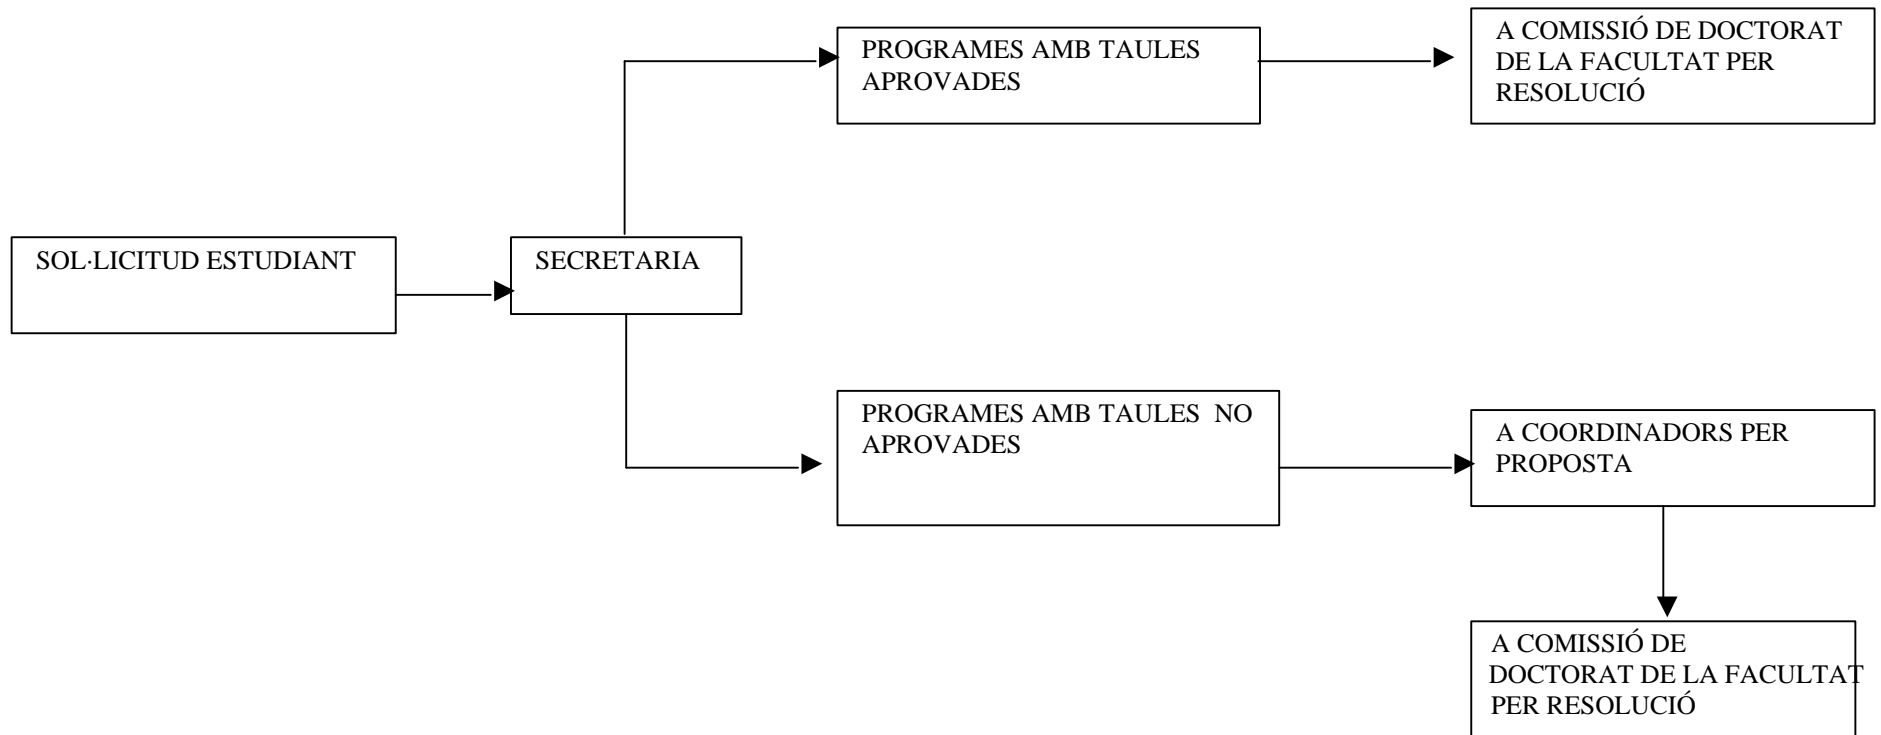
SOL·LICITUD ESTUDIANT

SECRETARIA

PROGRAMES AMB TAULES APROVADES

A COMISSIÓ DE DOCTORAT DE LA FACULTAT PER RESOLUCIÓ

PROGRAMES AMB TAULES NO APROVADES

A COORDINADORS PER PROPOSTA

A COMISSIÓ DE DOCTORAT DE LA FACULTAT PER RESOLUCIÓ